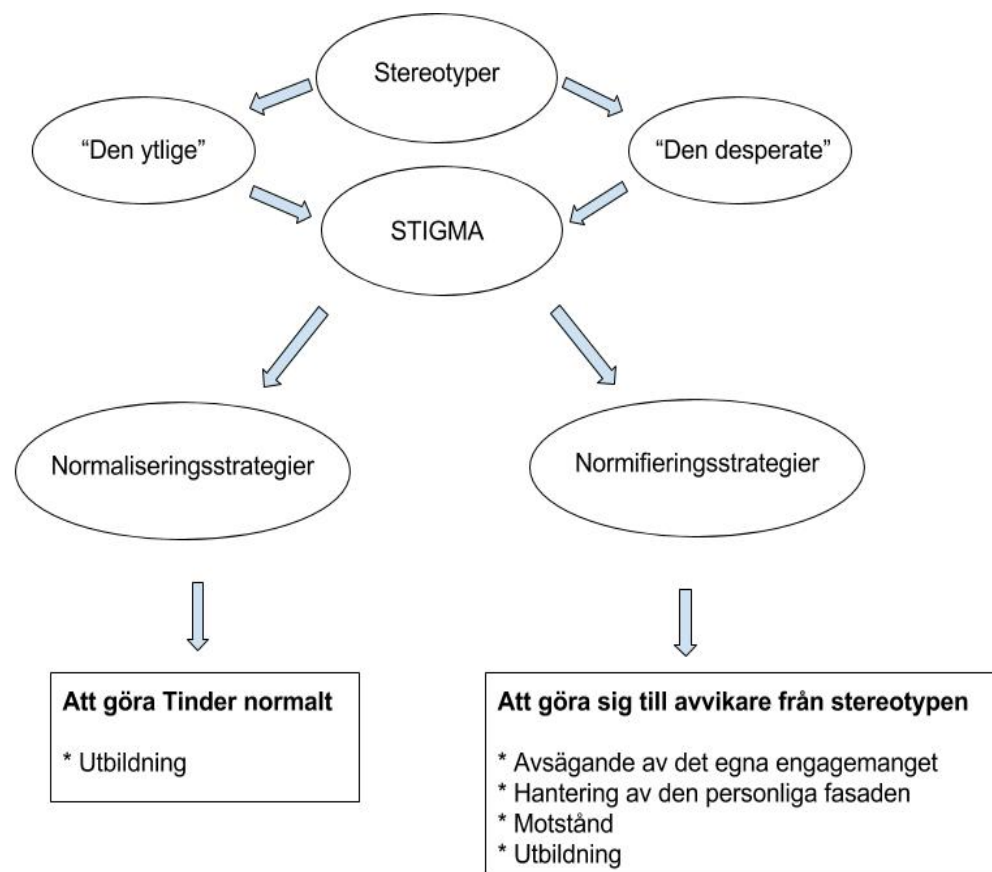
Stereotyper

“Den ytlige”

“Den desperate”

STIGMA

Normaliseringsstrategier

Normifieringsstrategier

**Att göra Tinder normalt**

* Utbildning

**Att göra sig till avvikare från stereotypen**

* Avsägande av det egna engagemanget
* Hantering av den personliga fasaden
* Motstånd
* Utbildning